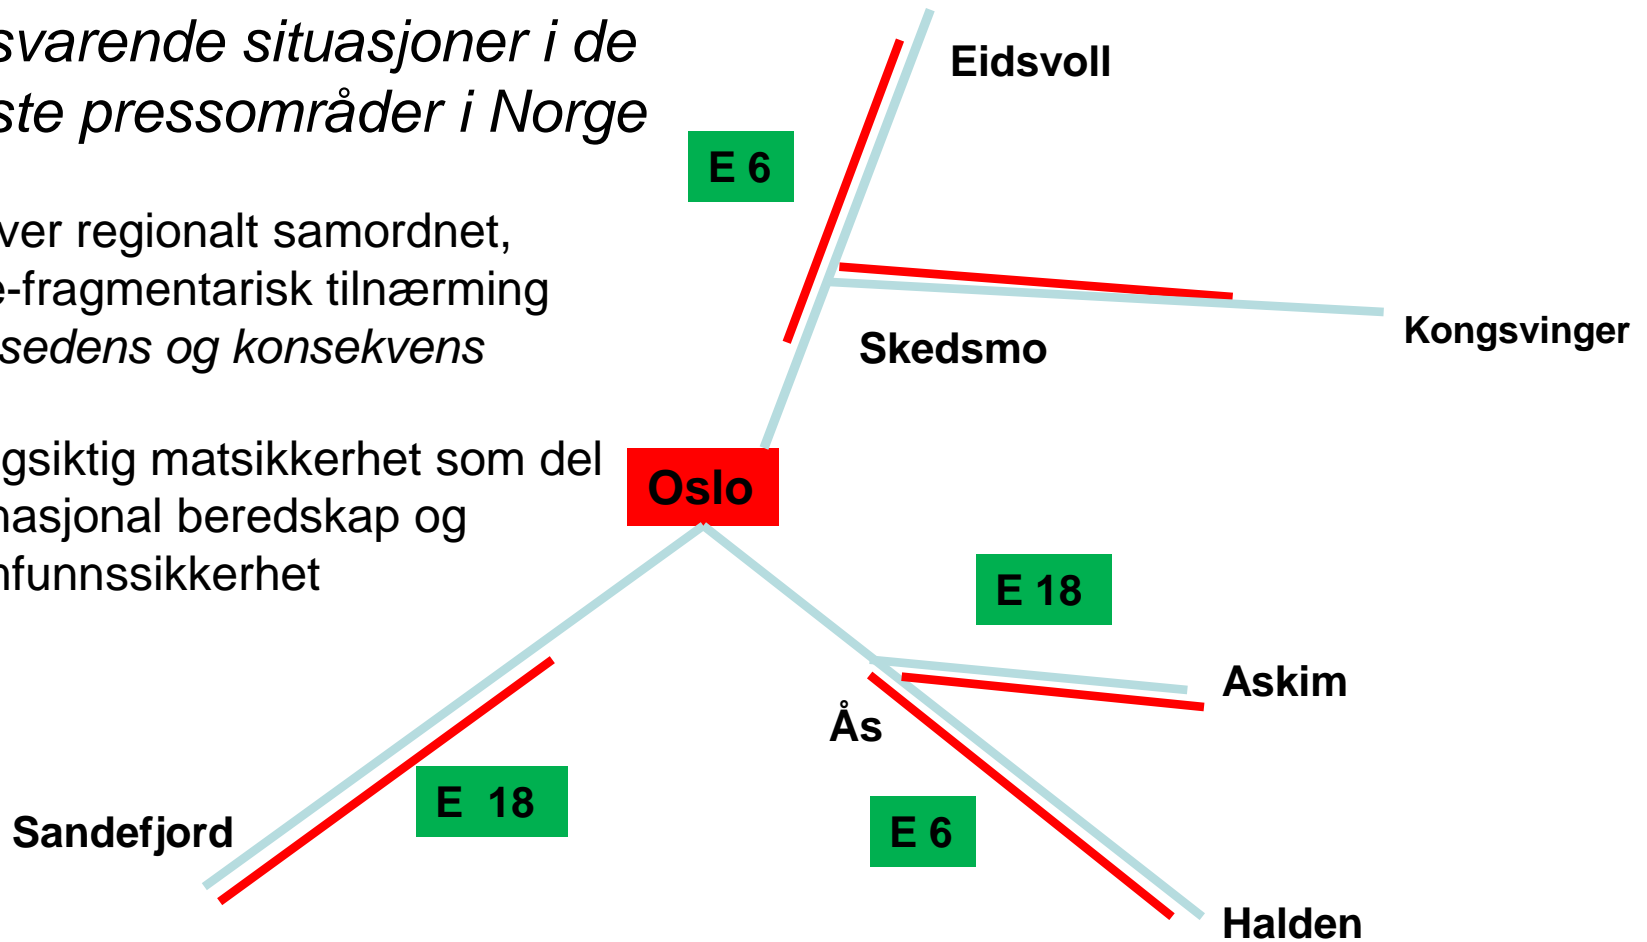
svarende situasjoner i de
ste pressområder i Norge

ver regionalt samordnet,
e-fragmentarisk tilnærming
sedens og konsekvens

gsiktig matsikkerhet som del
nasjonal beredskap og
nfunnssikkerhet

Eidsvoll

E 6

Skedsmo

Kongsvinger

Oslo

E 18

Askim

Ås

E 18

Sandefjord

E 6

Halden